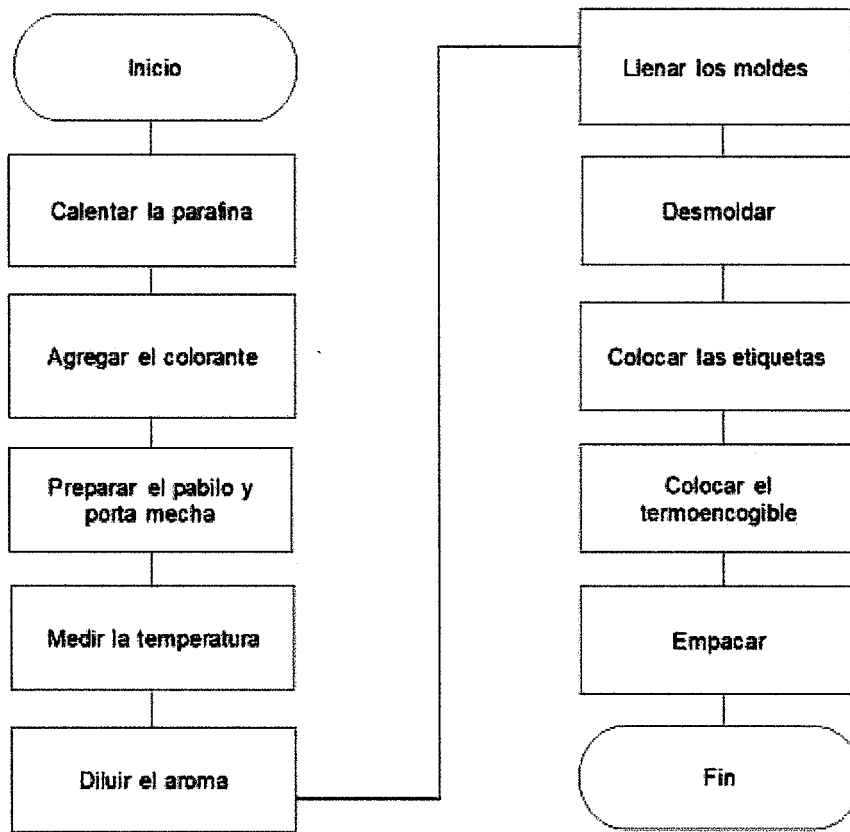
Inicio

Calentar la parafina

Agregar el colorante

Preparar el pabilo y porta mecha

Medir la temperatura

Diluir el aroma

Llenar los moldes

Desmoldar

Colocar las etiquetas

Colocar el termoencogible

Empacar

Fin